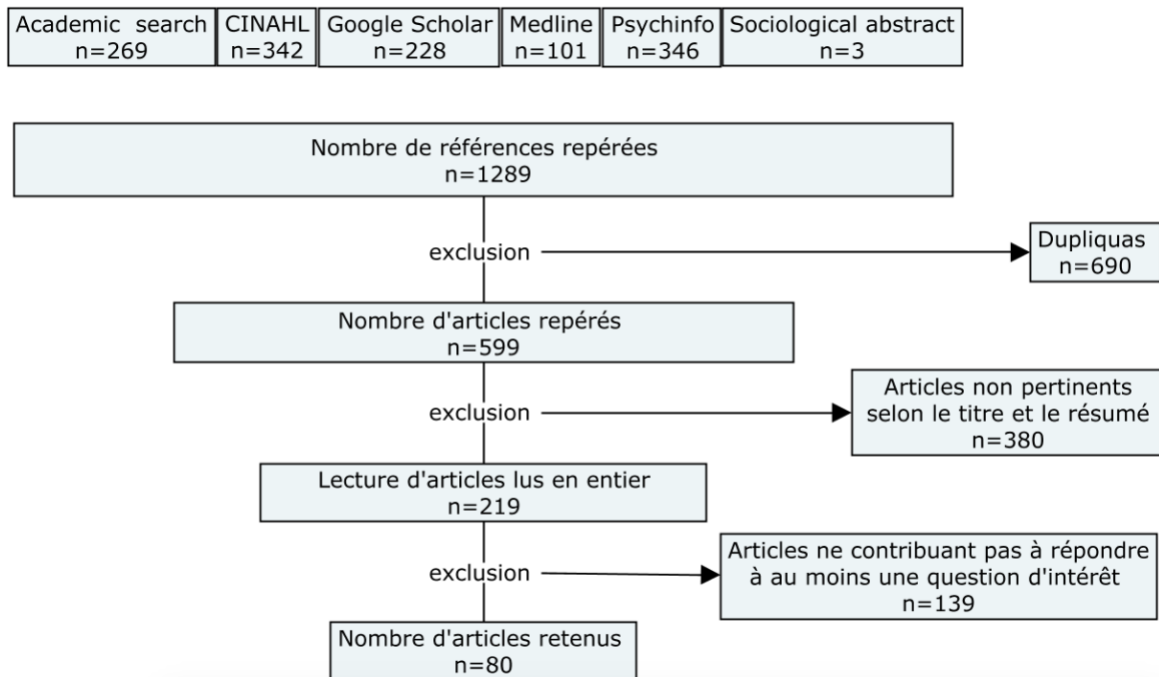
Academic search n=269

CINAHL n=342

Google Scholar n=228

Medline n=101

Psychinfo n=346

Sociological abstract n=3

Nombre de références repérées n=1289

exclusion

Dupliquas n=690

Nombre d'articles repérés n=599

exclusion

Articles non pertinents selon le titre et le résumé n=380

Lecture d'articles lus en entier n=219

exclusion

Articles ne contribuant pas à répondre à au moins une question d'intérêt n=139

Nombre d'articles retenus n=80